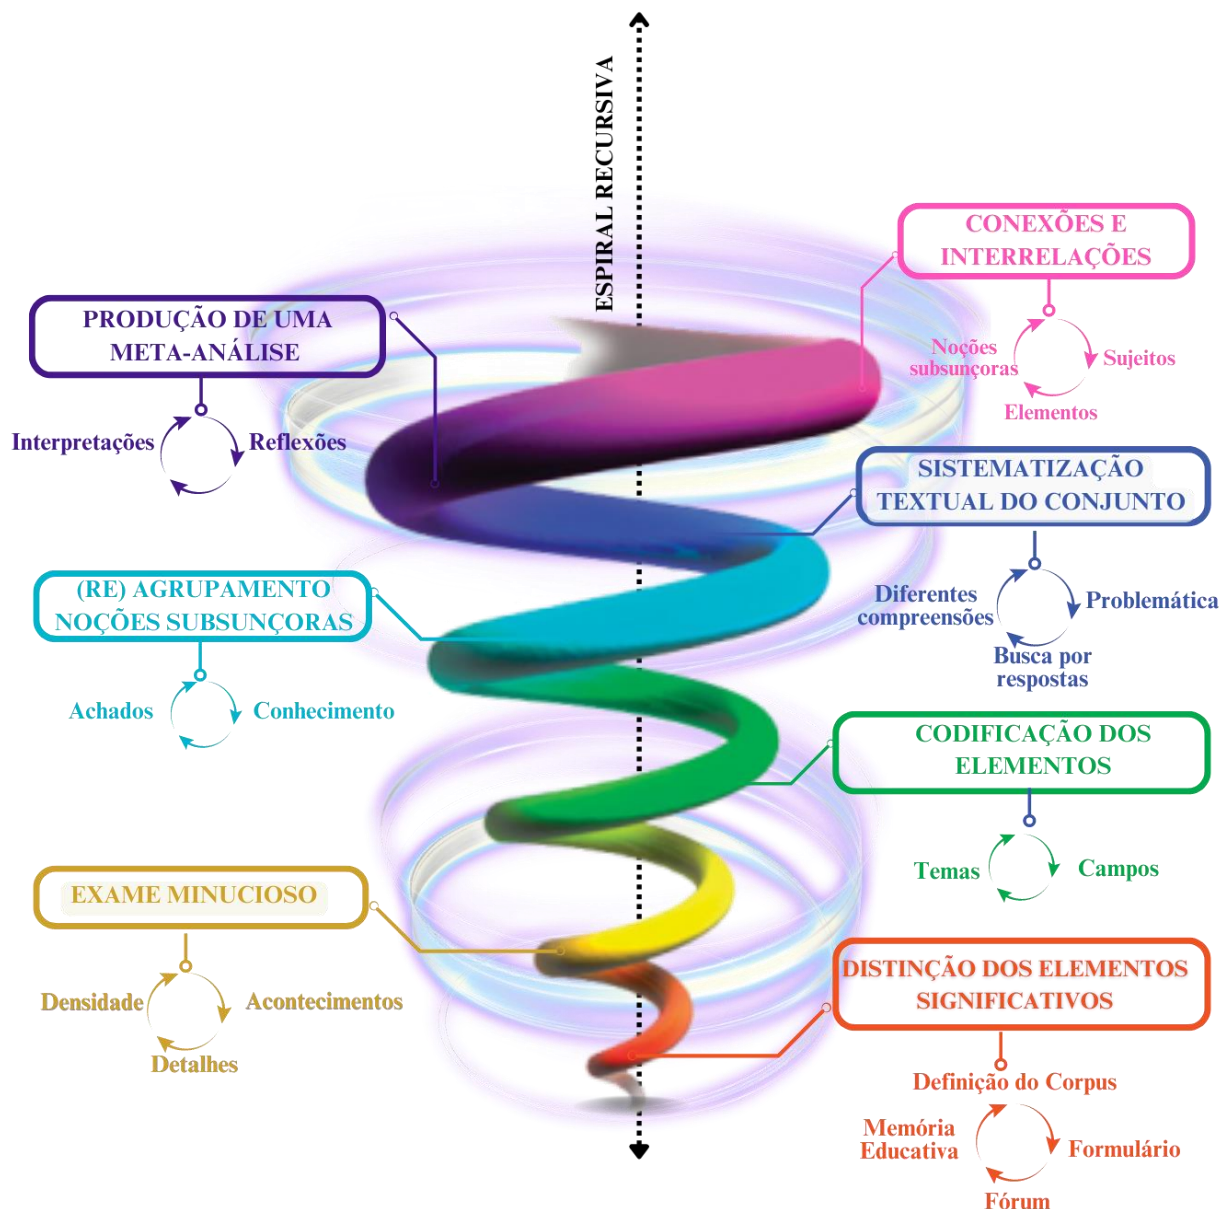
ESPIRAL RECURSIVA

CONEXÕES E INTERRELAÇÕES

Noções subsunçoras
Sujeitos
Elementos

PRODUÇÃO DE UMA META-ANÁLISE

Interpretações
Reflexões

SISTEMATIZAÇÃO TEXTUAL DO CONJUNTO

Diferentes compreensões
Problemática
Busca por respostas

(RE) AGRUPAMENTO NOÇÕES SUBSUNÇORAS

Achados
Conhecimento

CODIFICAÇÃO DOS ELEMENTOS

Temas
Campos

EXAME MINUCIOSO

Densidade
Acontecimentos
Detalhes

DISTINÇÃO DOS ELEMENTOS SIGNIFICATIVOS

Definição do Corpus
Memória Educativa
Formulário
Fórum